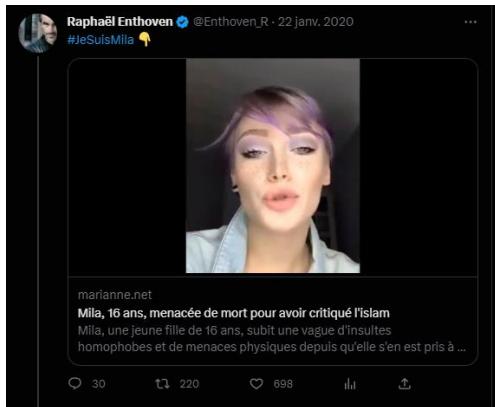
Raphaël Enthoven @Enthoven_R · 22 janv. 2020
#JeSuisMila 👇

marianne.net
Mila, 16 ans, menacée de mort pour avoir critiqué l'islam
Mila, une jeune fille de 16 ans, subit une vague d'insultes homophobes et de menaces physiques depuis qu'elle s'en est pris à ...

30 220 698